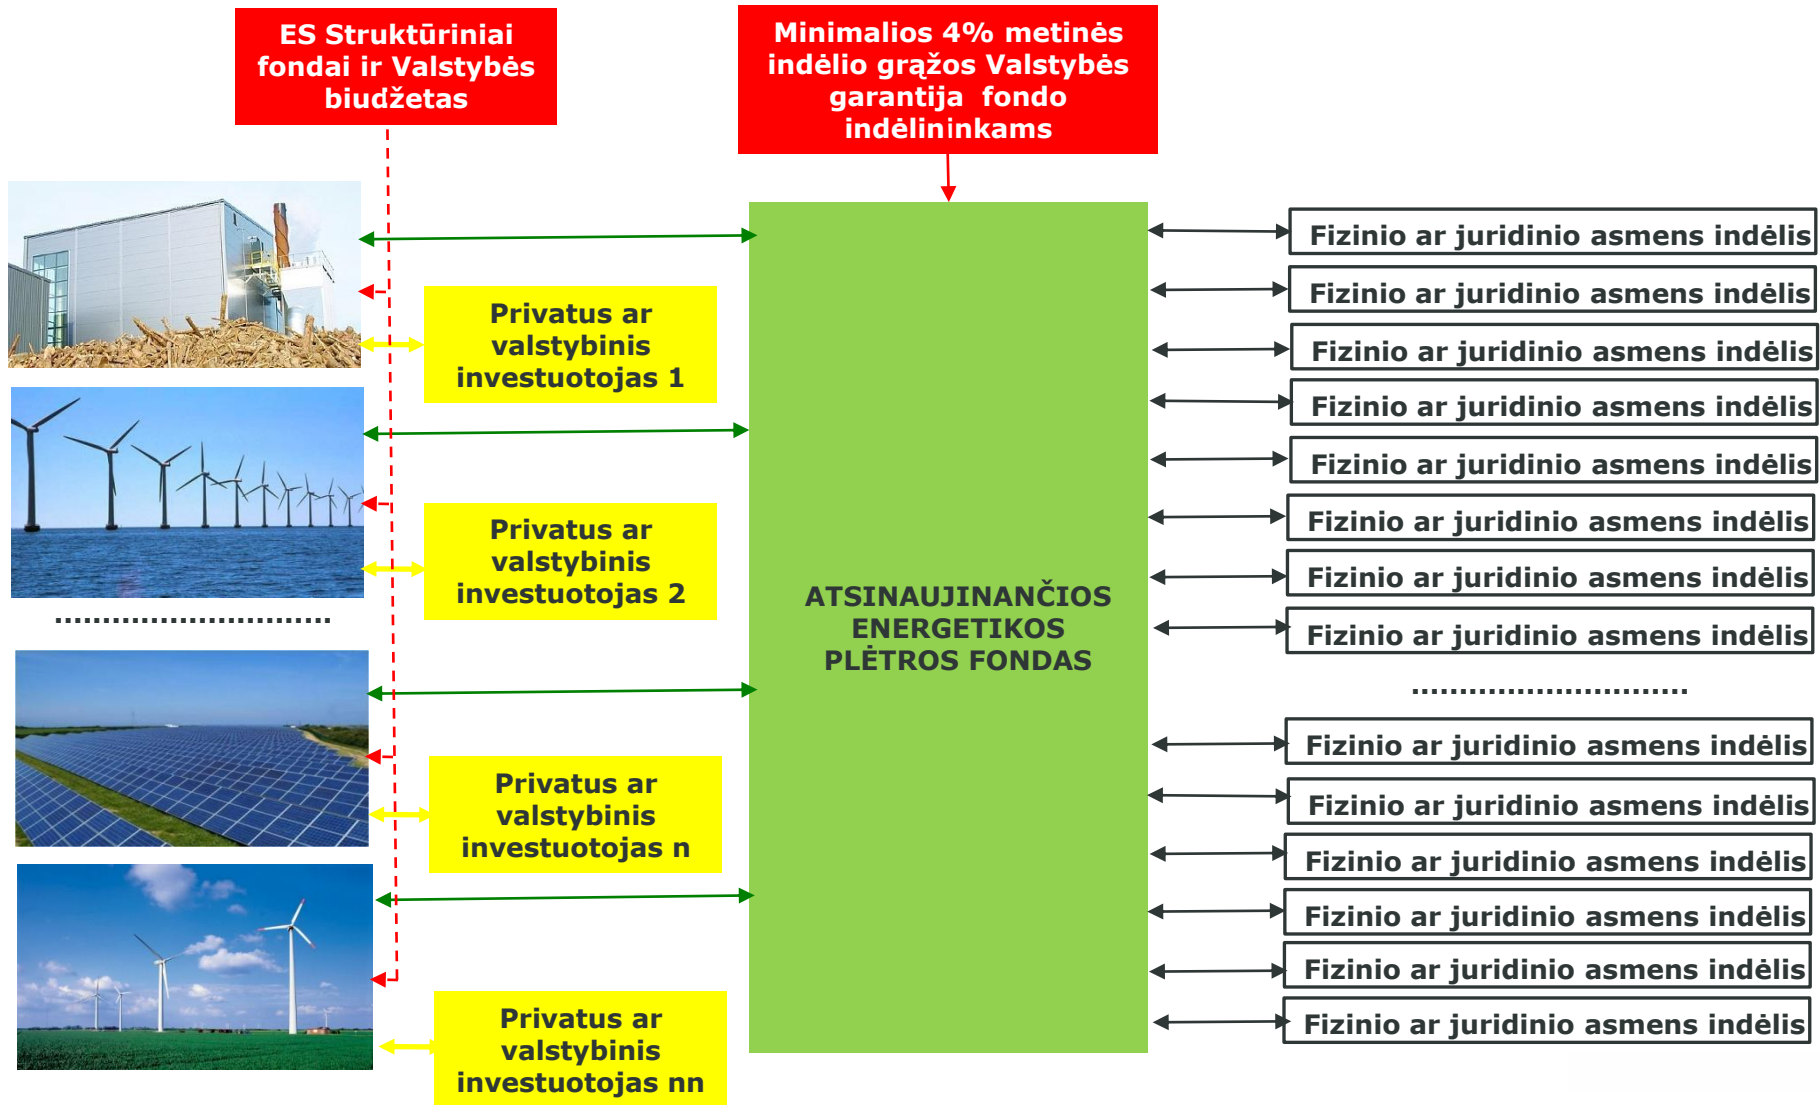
ES Struktūriniai fondai ir Valstybės biudžetas

Minimalios 4% metinės indėlio grąžos Valstybės garantija fondo indėlininkams

Privatus ar valstybinis investuotojas 1

Privatus ar valstybinis investuotojas 2

..............................

Privatus ar valstybinis investuotojas n

Privatus ar valstybinis investuotojas nn

ATSINAUJINANČIOS ENERGETIKOS PLĖTROS FONDAS

Fizinio ar juridinio asmens indėlis

Fizinio ar juridinio asmens indėlis

Fizinio ar juridinio asmens indėlis

Fizinio ar juridinio asmens indėlis

Fizinio ar juridinio asmens indėlis

Fizinio ar juridinio asmens indėlis

Fizinio ar juridinio asmens indėlis

Fizinio ar juridinio asmens indėlis

..............................

Fizinio ar juridinio asmens indėlis

Fizinio ar juridinio asmens indėlis

Fizinio ar juridinio asmens indėlis

Fizinio ar juridinio asmens indėlis

Fizinio ar juridinio asmens indėlis

Fizinio ar juridinio asmens indėlis